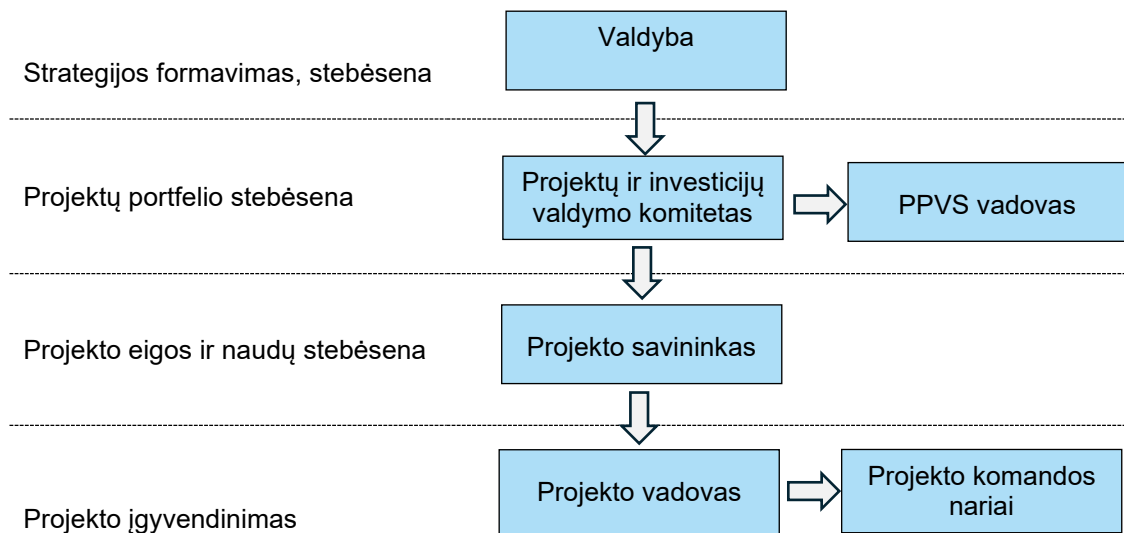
Valdyba

Strategijos formavimas, stebėsena

Projektų ir investicijų valdymo komitetas

PPVS vadovas

Projektų portfelio stebėsena

Projekto eigos ir naudų stebėsena

Projekto savininkas

Projekto vadovas

Projekto komandos nariai

Projekto įgyvendinimas